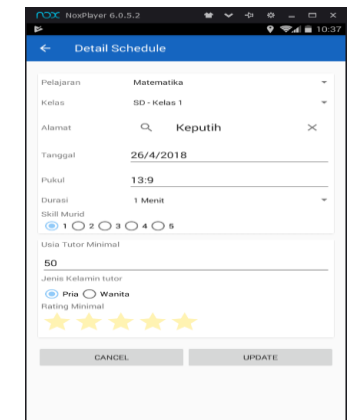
nox NoxPlayer 6.0.5.2

10:37

Detail Schedule

Pelajaran Matematika

Kelas SD - Kelas 1

Alamat Keputih

Tanggal 26/4/2018

Pukul 13:9

Durasi 1 Menit

Skill Murid

1 2 3 4 5

Usia Tutor Minimal

50

Jenis Kelamin tutor

Pria Wanita

Rating Minimal

CANCEL UPDATE